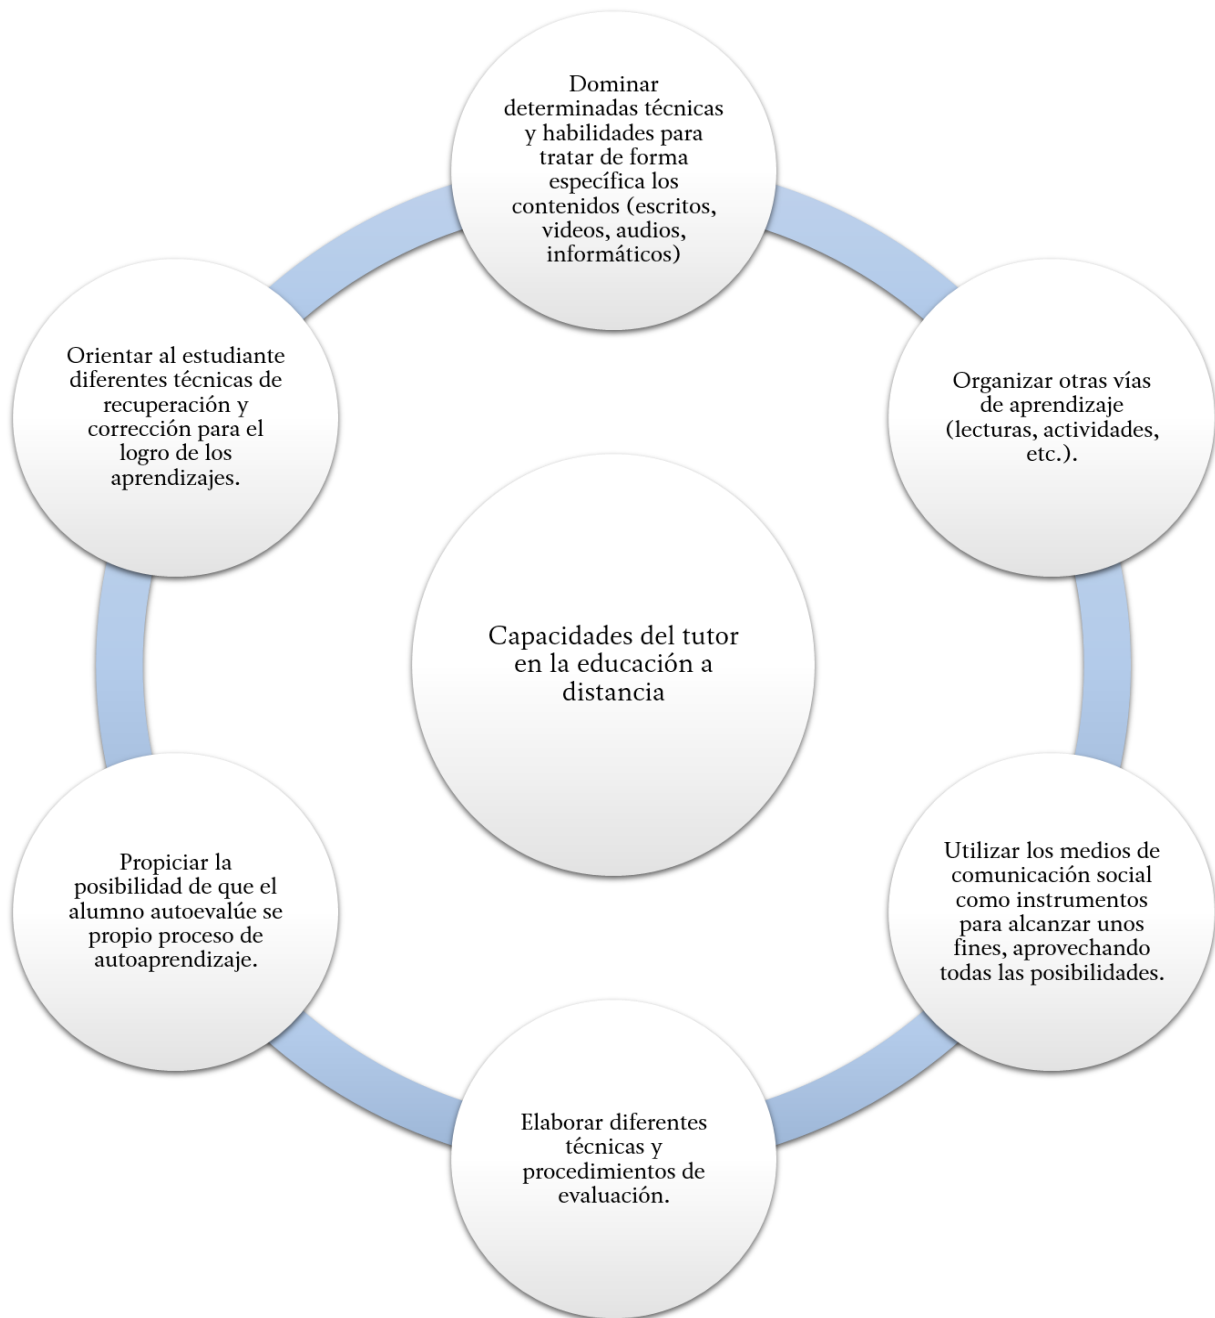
Dominar determinadas técnicas y habilidades para tratar de forma específica los contenidos (escritos, videos, audios, informáticos)

Orientar al estudiante diferentes técnicas de recuperación y corrección para el logro de los aprendizajes.

Organizar otras vías de aprendizaje (lecturas, actividades, etc.).

Capacidades del tutor en la educación a distancia

Propiciar la posibilidad de que el alumno autoevalúe se propio proceso de autoaprendizaje.

Utilizar los medios de comunicación social como instrumentos para alcanzar unos fines, aprovechando todas las posibilidades.

Elaborar diferentes técnicas y procedimientos de evaluación.